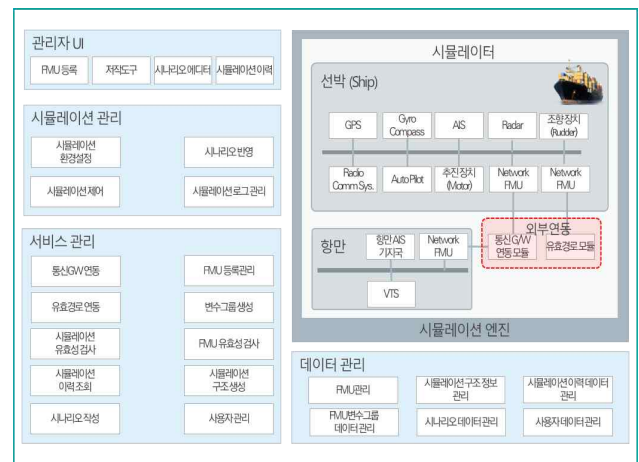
관리자 UI

FMU 등록

저작도구

시나리오에디터

시뮬레이션이력

시뮬레이션 관리

시뮬레이션 환경설정

시나리오반영

시뮬레이션제어

시뮬레이션로그 관리

서비스 관리

통신G/W 연동

FMU 등록관리

유효경로 연동

변수그룹 생성

시뮬레이션 유효성검사

FMU 유효성검사

시뮬레이션 이력조회

시뮬레이션 구조생성

시나리오 작성

사용자 관리

시뮬레이터

선박 (Ship)

GPS

Gyro Compass

AIS

Radar

조향장치 (Rudder)

Radio Comm.Sys.

AutoPilot

추진장치 (Motor)

Network FMU

Network FMU

외부연동

항만

항만 AIS 기지국

Network FMU

통신G/W 연동모듈

유효경로모듈

VTS

시뮬레이션 엔진

데이터 관리

FMU관리

시뮬레이션 구조정보 관리

시뮬레이션이력 데이터 관리

FMU변수그룹 데이터 관리

시나리오 데이터 관리

사용자 데이터 관리